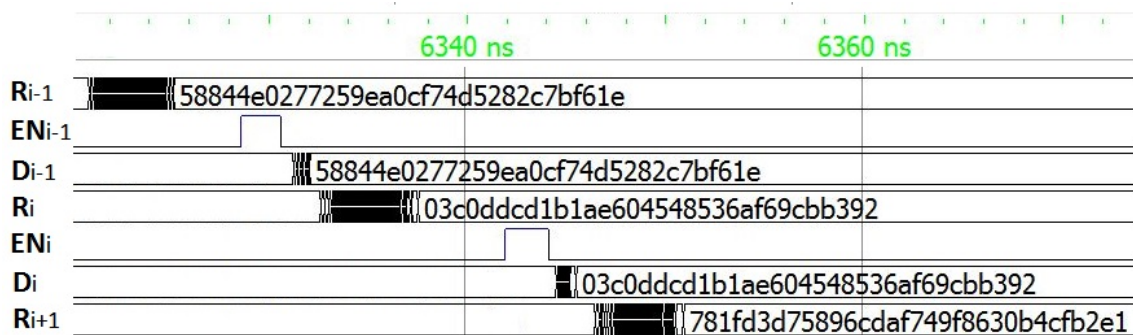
6340 ns
6360 ns

$R_{i-1}$ 58844e0277259ea0cf74d5282c7bf61e
$EN_{i-1}$
$D_{i-1}$ 58844e0277259ea0cf74d5282c7bf61e
$R_i$ 03c0ddcd1b1ae604548536af69cbb392
$EN_i$
$D_i$ 03c0ddcd1b1ae604548536af69cbb392
$R_{i+1}$ 781fd3d75896cdaf749f8630b4cfb2e1